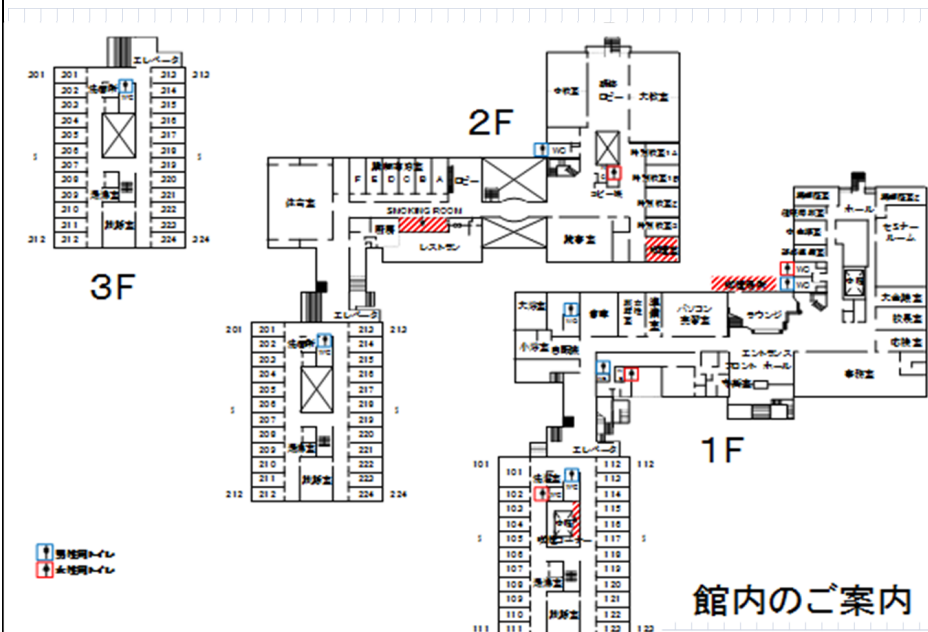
2F

3F

1F

エレベータ

201 201 212 212
202 213
203 214
204 215
205 216
206 217
207 218
208 219
209 220
210 221
211 222
212 212 224 224

S S

洗濯室

WC

面談室

リネン

中教室

講師ロビー

大教室

WC

研修室1A

研修室1B

コピー室

研修室2

講師控室

F E D C B A ロビー

談話室

SMOKING ROOM

レストラン

研修室

売店

講堂

201 201 212 212
202 213
203 214
204 215
205 216
206 217
207 218
208 219
209 220
210 221
211 222
212 212 224 224

S S

洗濯室

リネン

面談室

エレベータ

大浴室

WC

倉庫

談話室

事務室

パソコン実習室

ラウンジ

小浴室

自動販売

エントランスホール

フロント

事務室

喫煙所

ホール

セミナールーム

大会議室

校長室

応接室

WC

WC

101 101 112 112
102 102 113
103 114
104 115
105 116
106 117
107 118
108 119
109 120
110 121
111 122
111 122

S S

エレベータ

洗濯室

洗濯コーナー

リネン

面談室

男性用トイレ

女性用トイレ

館内のご案内